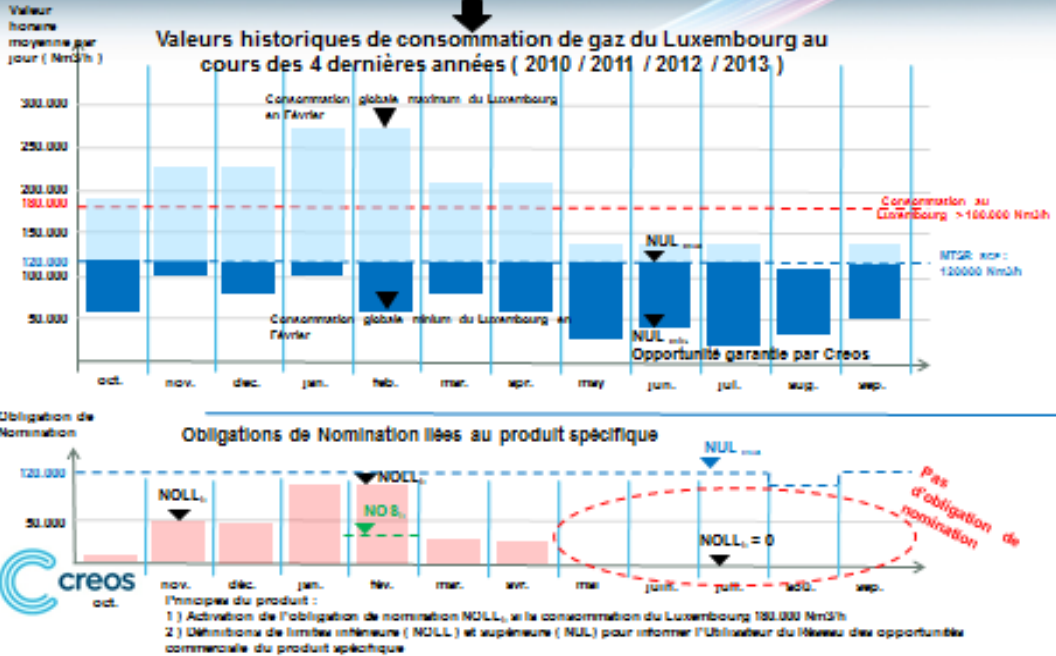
Valeur horaire moyenne par jour ( Nm3/h )

Valeurs historiques de consommation de gaz du Luxembourg au cours des 4 dernières années ( 2010 / 2011 / 2012 / 2013 )

300.000
250.000
200.000
180.000
150.000
120.000
100.000
50.000

Consommation globale maximum du Luxembourg en Février

Consommation au Luxembourg > 180.000 Nm3/h

NUL max

MTSR acf : 120000 Nm3/h

Consommation globale minimum du Luxembourg en Février

NUL min
Opportunité garantie par Creos

oct. nov. dec. jan. feb. mar. apr. may jun. jul. aug. sep.

Obligation de Nomination

Obligations de Nomination liées au produit spécifique

NUL max

120.000
50.000

NOLL
NOLL
NO B

Pas d'obligation de nomination

NOLL = 0

creos
oct. nov. déc. jan. fév. mar. avr. mai juin. juil. aôut. sep.

Principes du produit :
1 ) Activation de l'obligation de nomination NOLL si la consommation du Luxembourg 180.000 Nm3/h
2 ) Définitions de limites inférieure ( NOLL ) et supérieure ( NUL) pour informer l'Utilisateur du Réseau des opportunités commerciales du produit spécifique